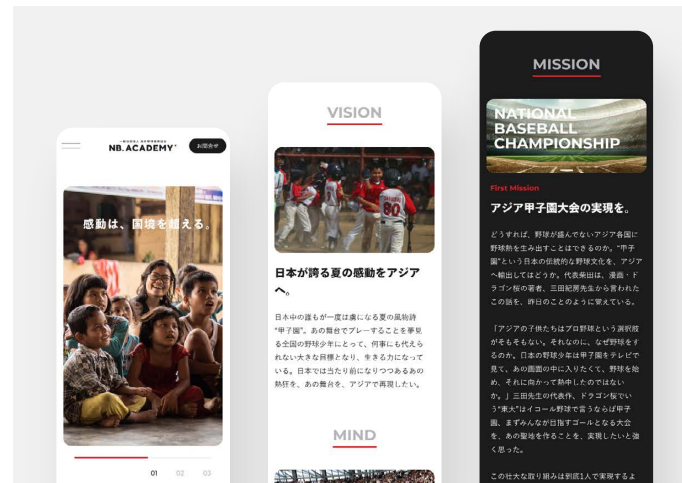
一般社団法人 NB.ACADEMY
NB.ACADEMY
お問合せ

感動は、国境を越える。

01 02 03

VISION

80

日本が誇る夏の感動をアジアへ。

日本中の誰もが一度は虜になる夏の風物詩"甲子園"。あの舞台でプレーすることを夢見る全国の野球少年にとって、何事にも代えられない大きな目標となり、生きる力になっている。日本では当たり前になりつつあるあの熱狂を、あの舞台を、アジアで再現したい。

MIND

MISSION

NATIONAL BASEBALL CHAMPIONSHIP

First Mission

アジア甲子園大会の実現を。

どうすれば、野球が盛んでないアジア各国に野球熱を生み出すことはできるのか。"甲子園"という日本の伝統的な野球文化を、アジアへ輸出してはどうか。代表柴田は、漫画・ドラゴン桜の著者、三田紀房先生から言われたこの話を、昨日のことのように覚えている。

「アジアの子供たちはプロ野球という選択肢がそもそもない。それなのに、なぜ野球をするのか。日本の野球少年は甲子園をテレビで見て、あの画面の中に入りたくて、野球を始め、それに向かって熱中したのではないか。」三田先生の代表作、ドラゴン桜でいう"東大"はイコール野球で言うならば甲子園、まずみんなが目指すゴールとなる大会を、あの聖地を作ることを、実現したいと強く思った。

この壮大な取り組みは到底1人で実現するよ